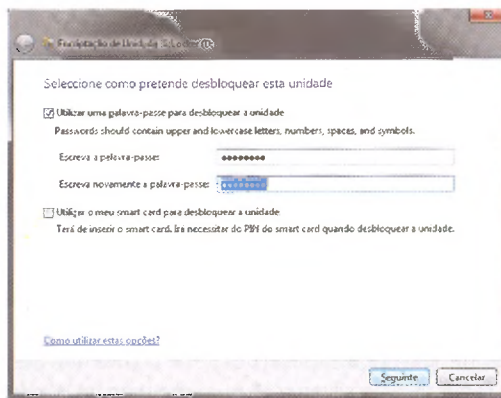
Encriptação de Unidade BitLocker (E:)

Seleccione como pretende desbloquear esta unidade

Utilizar uma palavra-passe para desbloquear a unidade

Passwords should contain upper and lowercase letters, numbers, spaces, and symbols.

Escreva a palavra-passe: ••••••••

Escreva novamente a palavra-passe: ••••••••

Utilizar o meu smart card para desbloquear a unidade

Terá de inserir o smart card. Irá necessitar do PIN do smart card quando desbloquear a unidade.

Como utilizar estas opções?

Seguinte Cancelar